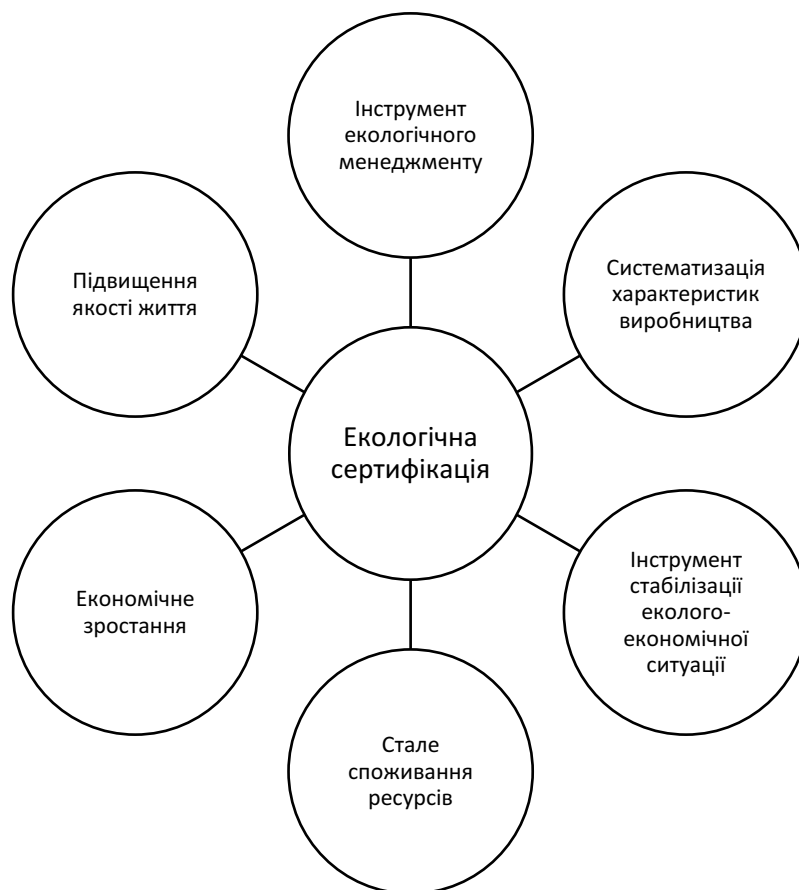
Інструмент екологічного менеджменту

Підвищення якості життя

Систематизація характеристик виробництва

Екологічна сертифікація

Економічне зростання

Інструмент стабілізації еколого-економічної ситуації

Стале споживання ресурсів